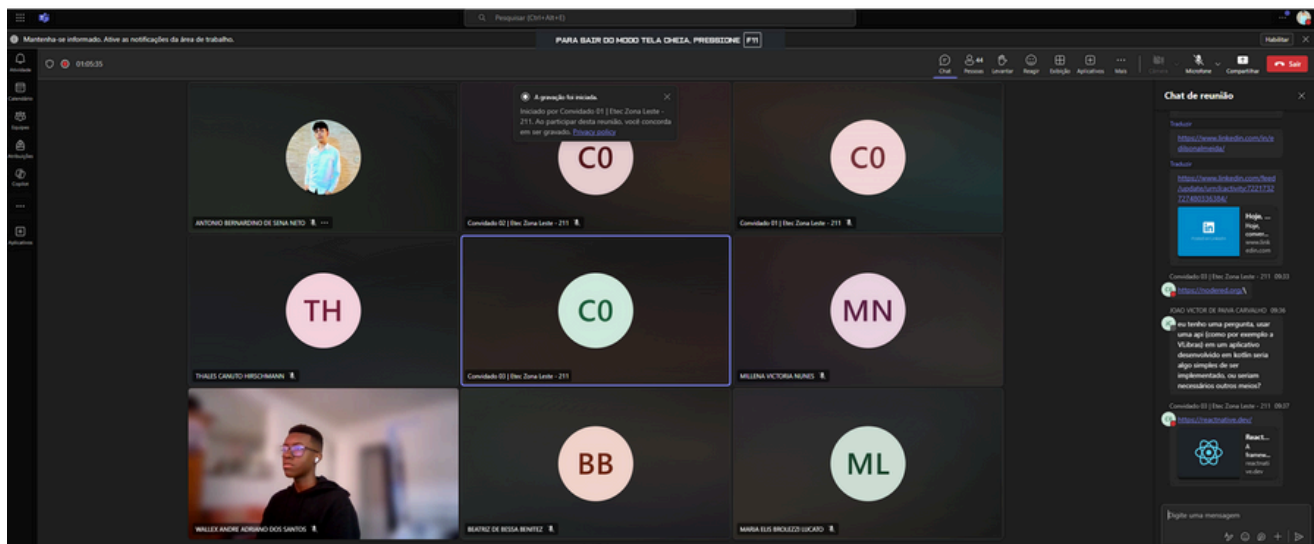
Pesquisar (Ctrl+Alt+E)

Mantenha-se informado. Ative as notificações da área de trabalho.

PARA SAIR DO MODO TELA CHEIA, PRESSIONE F11

Habilitar

Atividade
Calendário
Equipes
Atribuições
Copilot
...
Aplicativos

01:05:35

Chat
Pessoas 44
Levantar
Reagir
Exibição
Aplicativos
Mais
Câmera
Microfone
Compartilhar
Sair

A gravação foi iniciada.
Iniciado por Convidado 01 | Etec Zona Leste - 211. Ao participar desta reunião, você concorda em ser gravado. Privacy policy

ANTONIO BERNARDINO DE SENA NETO
C0
Convidado 02 | Etec Zona Leste - 211
C0
Convidado 01 | Etec Zona Leste - 211
TH
THALES CANUTO HIRSCHMANN
C0
Convidado 03 | Etec Zona Leste - 211
MN
MILLENA VICTORIA NUNES
WALLEX ANDRE ADRIANO DOS SANTOS
BB
BEATRIZ DE BESSA BENITEZ
ML
MARIA ELIS BROLEZZI LUCATO

Chat de reunião

Traduzir
https://www.linkedin.com/in/r dilsonalmeida/
Traduzir
https://www.linkedin.com/feed /update/urn:li:activity:7221732 727480336384/
Hoje, ...
Hoje, comen...
www.linkedin.com

Convidado 03 | Etec Zona Leste - 211 09:33
https://nodered.org/

JOAO VICTOR DE PAIVA CARVALHO 09:36
eu tenho uma pergunta, usar uma api (como por exemplo a VLibras) em um aplicativo desenvolvido em kotlin seria algo simples de ser implementado, ou seriam necessários outros meios?

Convidado 03 | Etec Zona Leste - 211 09:37
https://reactnative.dev/
React...
A framew...
reactnative.dev

Digite uma mensagem